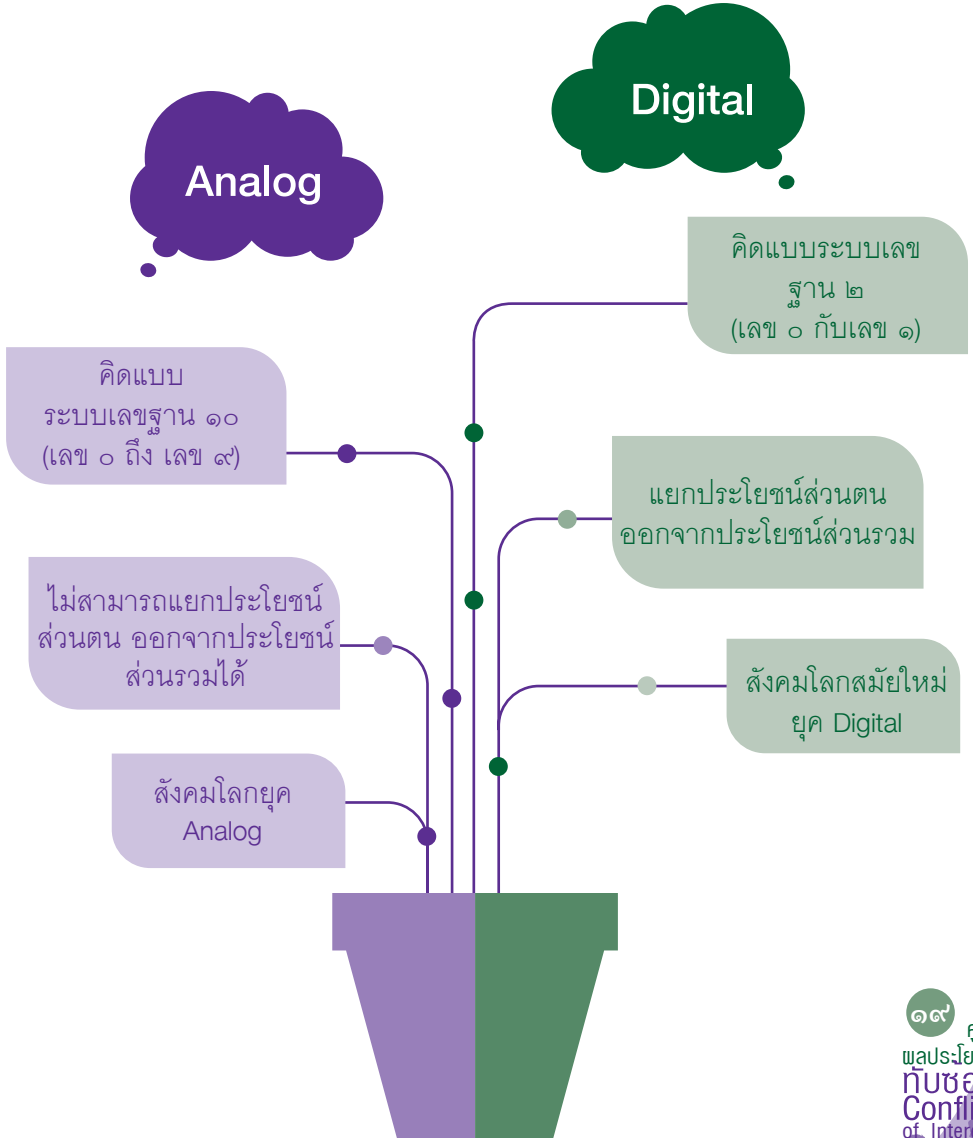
Analog

Digital

คิดแบบระบบเลข ฐาน ๒ (เลข ๐ กับเลข ๑)

คิดแบบ ระบบเลขฐาน ๑๐ (เลข ๐ ถึง เลข ๙)

แยกประโยชน์ส่วนตน ออกจากประโยชน์ส่วนรวม

ไม่สามารถแยกประโยชน์ ส่วนตน ออกจากประโยชน์ ส่วนรวมได้

สังคมโลกสมัยใหม่ ยุค Digital

สังคมโลกยุค Analog

๑๙

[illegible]

ผลประโย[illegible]

ทับซ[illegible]

Confli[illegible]

of Inter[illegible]